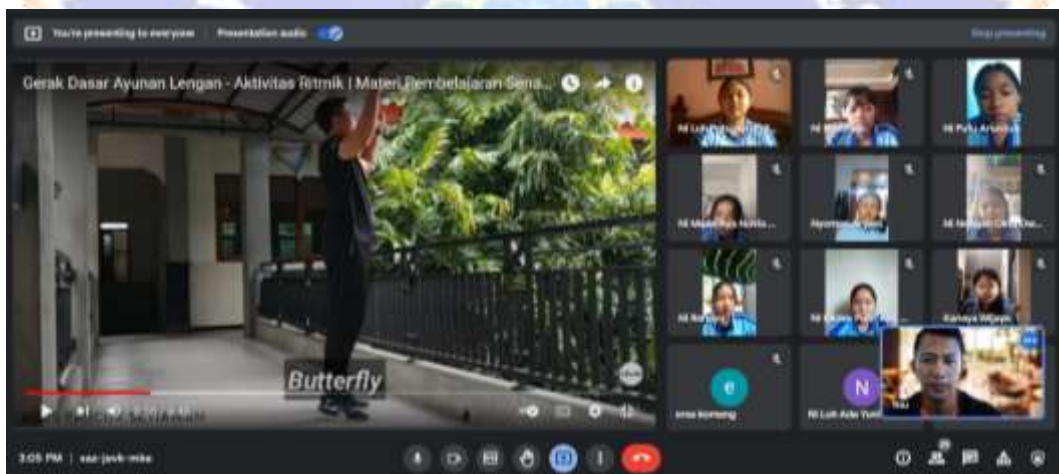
You're presenting to everyone | Presentation audio

Stop presenting

Gerak Dasar Ayunan Lengan - Aktivitas Ritmik | Materi Pembelajaran Sena...

Butterfly

Ni Luh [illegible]

Ni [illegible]

Ni Putu Ariasih

Ni Made Ayu Novita...

Nyoman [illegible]

Ni Nyoman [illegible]

Ni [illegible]

Ni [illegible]

Kanaya Wijaya

e
ena komang

N
Ni Luh Ade Yuni...

You

3:05 PM | saz-javk-mke